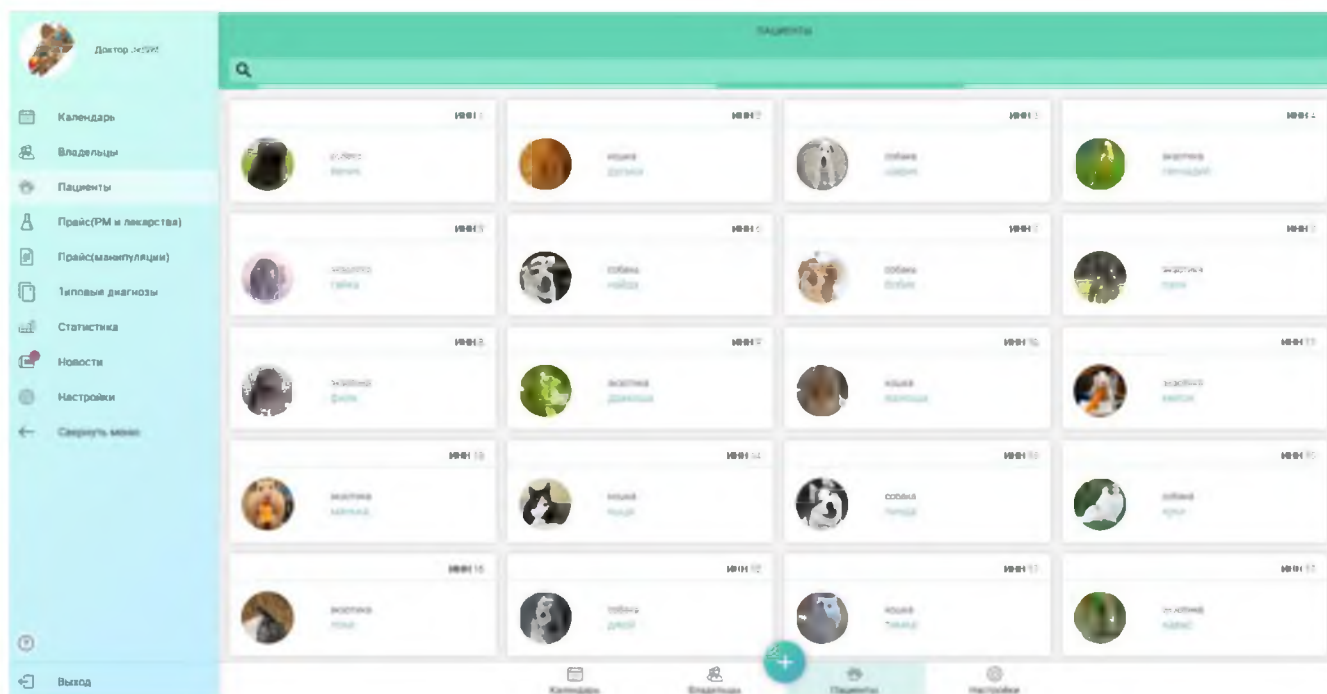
Доктор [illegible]

Календарь
Владельцы
Пациенты
Прайс(РМ и лекарства)
Прайс(манипуляции)
Типовые диагнозы
Статистика
Новости
Настройки
Свернуть меню

Выход

ПАЦИЕНТЫ

| ИНН 1 | ИНН 2 | ИНН 3 | ИНН 4 |
|---|---|---|---|
| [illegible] | кошка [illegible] | собака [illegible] | экзотика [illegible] |
| ИНН 5 | ИНН 6 | ИНН 7 | ИНН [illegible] |
| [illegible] | собака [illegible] | собака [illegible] | экзотика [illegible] |
| ИНН 8 | ИНН 9 | ИНН 10 | ИНН 11 |
| экзотика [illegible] | экзотика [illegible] | кошка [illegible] | экзотика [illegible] |
| ИНН 13 | ИНН 14 | ИНН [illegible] | ИНН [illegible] |
| экзотика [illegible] | кошка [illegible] | собака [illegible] | собака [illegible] |
| ИНН 15 | ИНН 16 | ИНН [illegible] | ИНН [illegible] |
| экзотика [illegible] | собака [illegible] | кошка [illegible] | экзотика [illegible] |

Календарь
Владельцы
Пациенты
Настройки